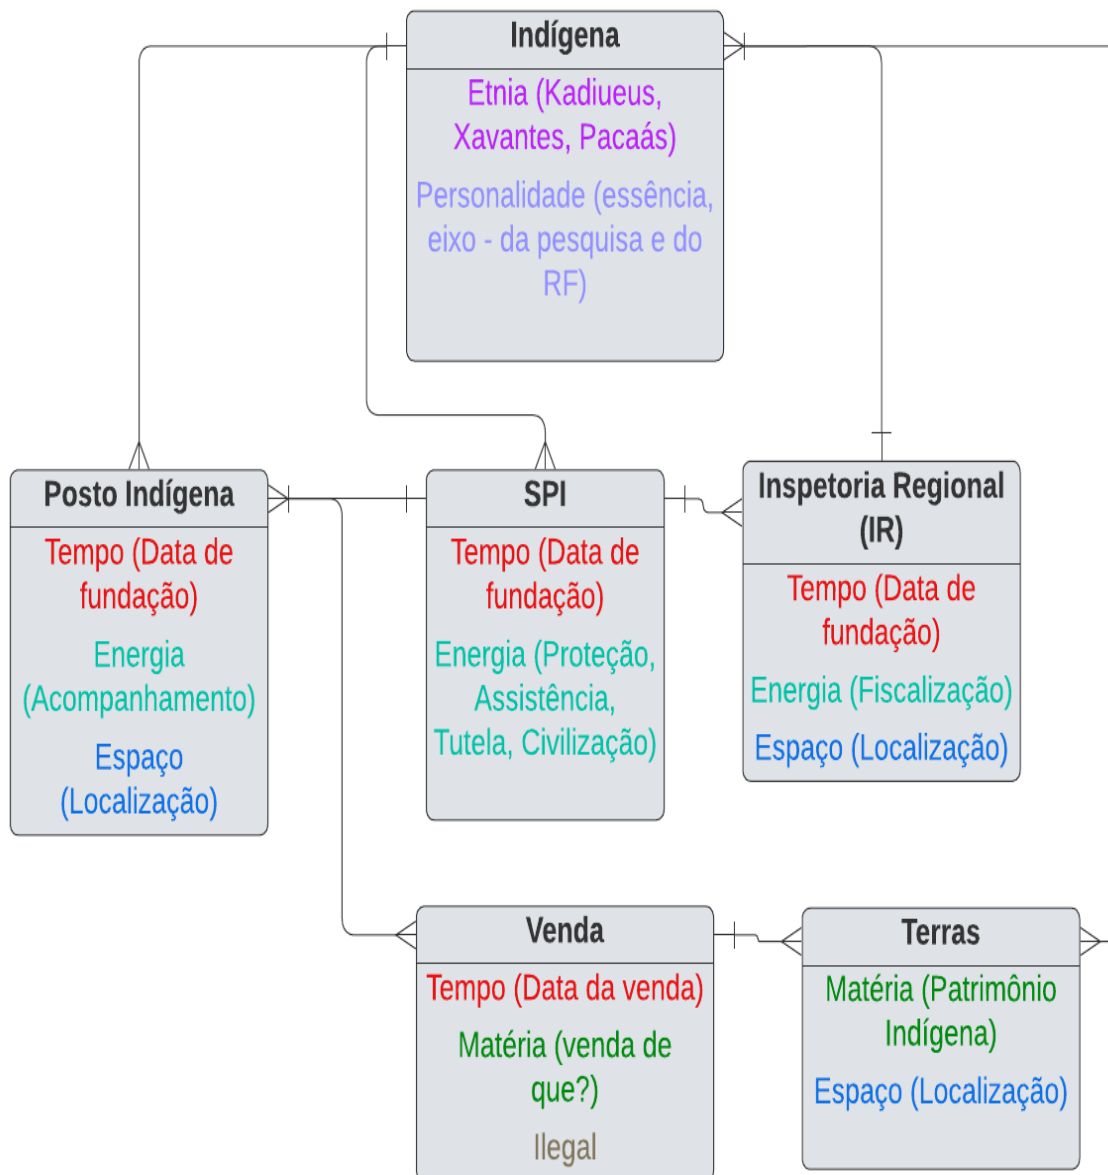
Indígena

Etnia (Kadiueus, Xavantes, Pacaás)

Personalidade (essência, eixo - da pesquisa e do RF)

Posto Indígena

Tempo (Data de fundação)

Energia (Acompanhamento)

Espaço (Localização)

SPI

Tempo (Data de fundação)

Energia (Proteção, Assistência, Tutela, Civilização)

Inspetoria Regional (IR)

Tempo (Data de fundação)

Energia (Fiscalização)

Espaço (Localização)

Venda

Tempo (Data da venda)

Matéria (venda de que?)

Ilegal

Terras

Matéria (Patrimônio Indígena)

Espaço (Localização)